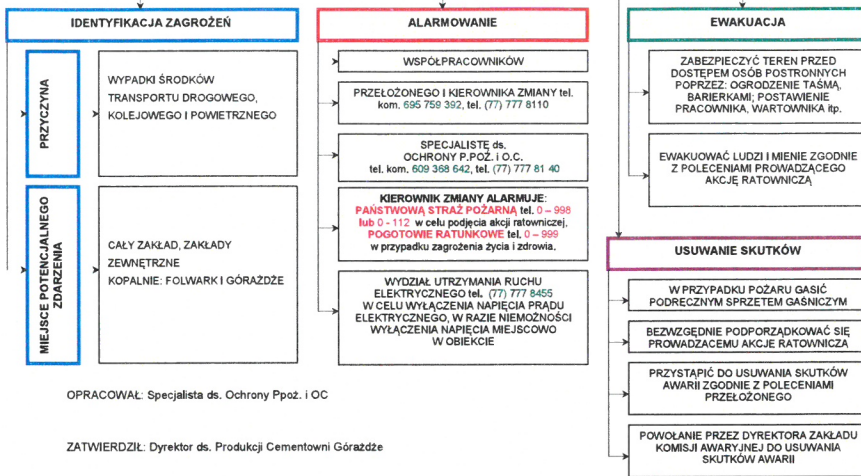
IDENTYFIKACJA ZAGROŻEŃ

PRZYCZYNA

WYPADKI ŚRODKÓW TRANSPORTU DROGOWEGO, KOLEJOWEGO I POWIETRZNEGO

MIEJSCE POTENCJALNEGO ZDARZENIA

CAŁY ZAKŁAD, ZAKŁADY ZEWNĘTRZNE KOPALNIE: FOLWARK I GÓRAŻDŻE

ALARMOWANIE

WSPÓŁPRACOWNIKÓW

PRZEŁOŻONEGO I KIEROWNIKA ZMIANY tel. kom. 695 759 392, tel. (77) 777 8110

SPECJALISTĘ ds. OCHRONY P.POŻ. i O.C. tel. kom. 609 368 642, tel. (77) 777 81 40

KIEROWNIK ZMIANY ALARMUJE: PAŃSTWOWĄ STRAŻ POŻARNĄ tel. 0 – 998 lub 0 - 112 w celu podjęcia akcji ratowniczej, POGOTOWIE RATUNKOWE tel. 0 – 999 w przypadku zagrożenia życia i zdrowia.

WYDZIAŁ UTRZYMANIA RUCHU ELEKTRYCZNEGO tel. (77) 777 8455 W CELU WYŁĄCZENIA NAPIĘCIA PRĄDU ELEKTRYCZNEGO, W RAZIE NIEMOŻNOŚCI WYŁĄCZENIA NAPIĘCIA MIEJSCOWO W OBIEKCIE

EWAKUACJA

ZABEZPIECZYĆ TEREN PRZED DOSTĘPEM OSÓB POSTRONNYCH POPRZEZ: OGRODZENIE TAŚMĄ, BARIERKAMI; POSTAWIENIE PRACOWNIKA, WARTOWNIKA itp.

EWAKUOWAĆ LUDZI I MIENIE ZGODNIE Z POLECENIAMI PROWADZĄCEGO AKCJĘ RATOWNICZĄ

USUWANIE SKUTKÓW

W PRZYPADKU POŻARU GASIĆ PODRĘCZNYM SPRZĘTEM GAŚNICZYM

BEZWZGLĘDNIE PODPORZĄDKOWAĆ SIĘ PROWADZĄCEMU AKCJĘ RATOWNICZĄ

PRZYSTĄPIĆ DO USUWANIA SKUTKÓW AWARII ZGODNIE Z POLECENIAMI PRZEŁOŻONEGO

POWOŁANIE PRZEZ DYREKTORA ZAKŁADU KOMISJI AWARYJNEJ DO USUWANIA SKUTKÓW AWARII

OPRACOWAŁ: Specjalista ds. Ochrony Ppoż. i OC

ZATWIERDZIŁ: Dyrektor ds. Produkcji Cementowni Górażdże